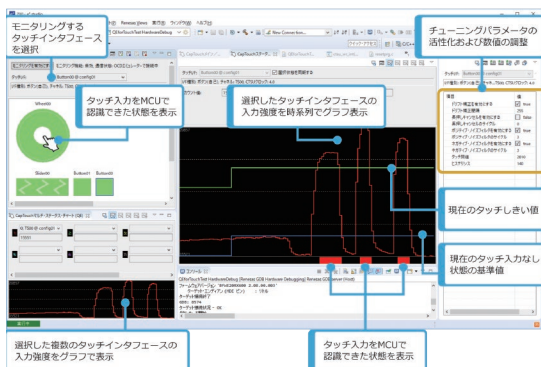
モニタリングするタッチインタフェースを選択

チューニングパラメータの活性化および数値の調整

タッチ入力をMCUで認識できた状態を表示

選択したタッチインタフェースの入力強度を時系列でグラフ表示

現在のタッチしきい値

現在のタッチ入力なし状態の基準値

選択した複数のタッチインタフェースの入力強度をグラフで表示

タッチ入力をMCUで認識できた状態を表示

Wheel00

Slider00

Button01

Button00

Renesas Views

ウィンドウ(W)

ヘルプ(H)

New Connection...

CapTouchステータス・チャート(CA)

Renesas GDB Hardware Debugging

項目

値

True